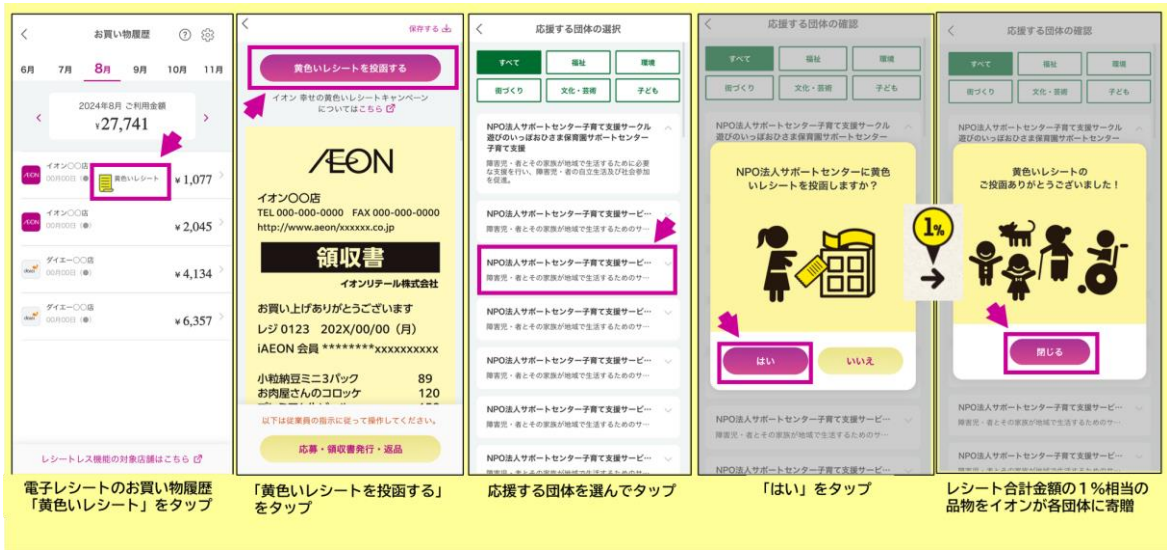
お買い物履歴

6月 7月 8月 9月 10月 11月

2024年8月 ご利用金額
¥27,741

イオン〇〇店
00月00日（●）
黄色いレシート
¥1,077

イオン〇〇店
00月00日（●）
¥2,045

ダイエー〇〇店
00月00日（●）
¥4,134

ダイエー〇〇店
00月00日（●）
¥6,357

レシートレス機能の対象店舗はこちら

電子レシートのお買い物履歴「黄色いレシート」をタップ

保存する

黄色いレシートを投函する

イオン 幸せの黄色いレシートキャンペーンについてはこちら

ÆON

イオン〇〇店
TEL 000-000-0000 FAX 000-000-0000
http://www.aeon/xxxxxx.co.jp

領収書

イオンリテール株式会社

お買い上げありがとうございます
レジ 0123 202X/00/00（月）
iAEON 会員 ********xxxxxxxxxx

小粒納豆ミニ3パック 89
お肉屋さんのコロッケ 120

以下は従業員の指示に従って操作してください。

応募・領収書発行・返品

「黄色いレシートを投函する」をタップ

応援する団体の選択

すべて 福祉 環境
街づくり 文化・芸術 子ども

NPO法人サポートセンター子育て支援サークル遊びのいっぱおひさま保育園サポートセンター子育て支援
障害児・者とその家族が地域で生活するために必要な支援を行い、障害児・者の自立生活及び社会参加を促進。

NPO法人サポートセンター子育て支援サービ…
障害児・者とその家族が地域で生活するためのサ…

応援する団体を選んでタップ

応援する団体の確認

NPO法人サポートセンターに黄色いレシートを投函しますか？

はい いいえ

「はい」をタップ

1%

黄色いレシートのご投函ありがとうございました！

閉じる

レシート合計金額の１％相当の品物をイオンが各団体に寄贈